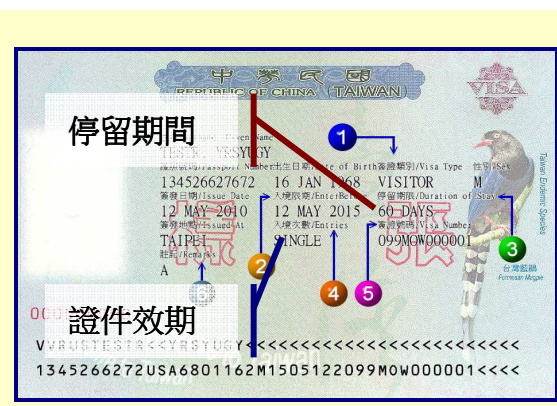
中華民國
REPUBLIC OF CHINA (TAIWAN)
VISA

停留期間

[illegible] Given Name
TESTE VRSYUGY
護照號碼/Passport Number 出生日期/Date of Birth 簽證類別/Visa Type 性別/Sex
134526627672 16 JAN 1968 VISITOR M
簽發日期/Issue Date 入境限期/Enter Before 停留期限/Duration of Stay
12 MAY 2010 12 MAY 2015 60 DAYS
簽發地點/Issued At 入境次數/Entries 簽證號碼/Visa Number
TAIPEI SINGLE 099MOW000001
註記/Remarks
A

Taiwan Endemic Species
台灣藍鵲
Formosan Magpie

1
2
3
4
5

證件效期

VVRUSTESTE<<VRSYUGY<<<<<<<<<<<<<<<<<<<<<<<<<
1345266272USA6801162M1505122099MOW000001<<<<